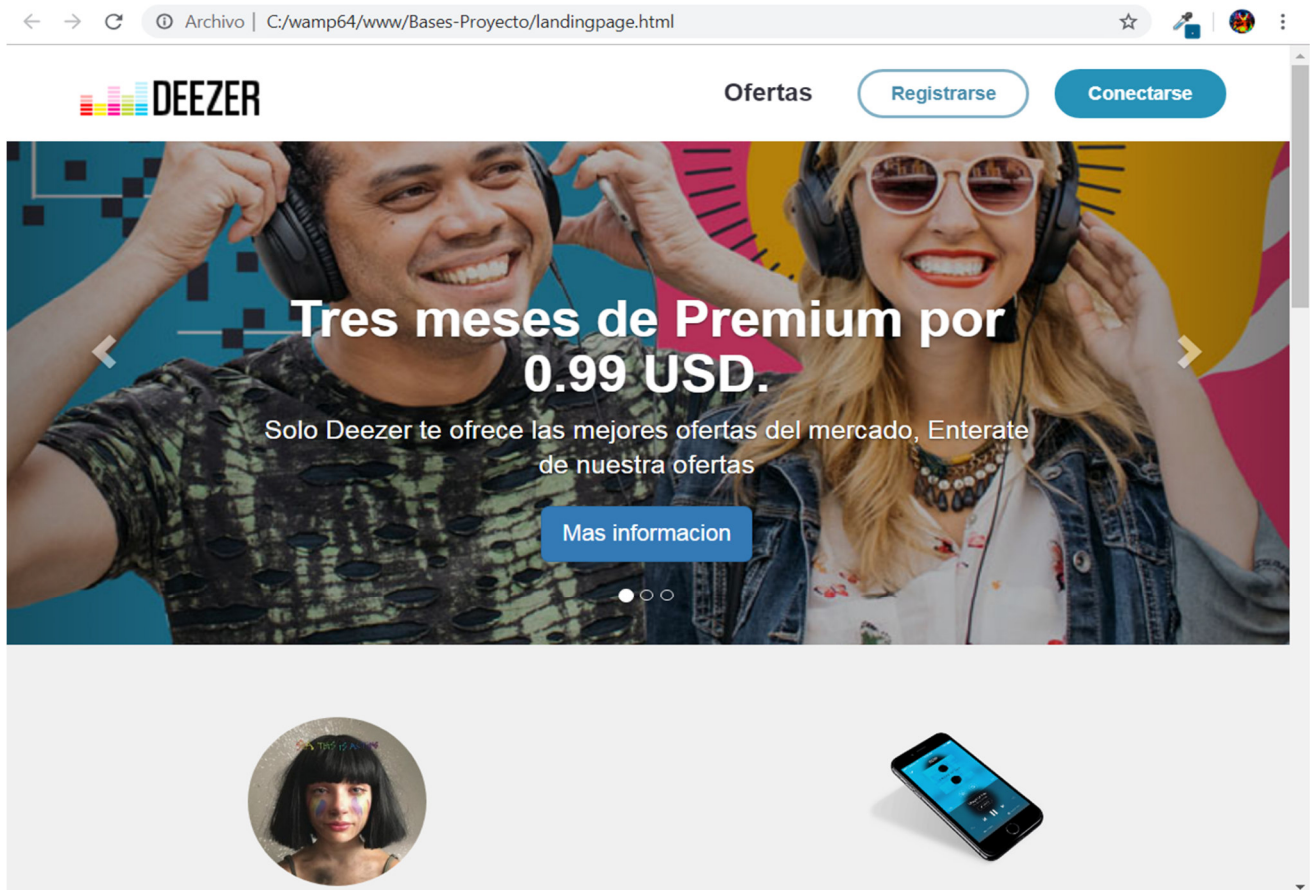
Archivo | C:/wamp64/www/Bases-Proyecto/landingpage.html

DEEZER

Ofertas

Registrarse

Conectarse

Tres meses de Premium por 0.99 USD.

Solo Deezer te ofrece las mejores ofertas del mercado, Enterate de nuestra ofertas

Mas informacion